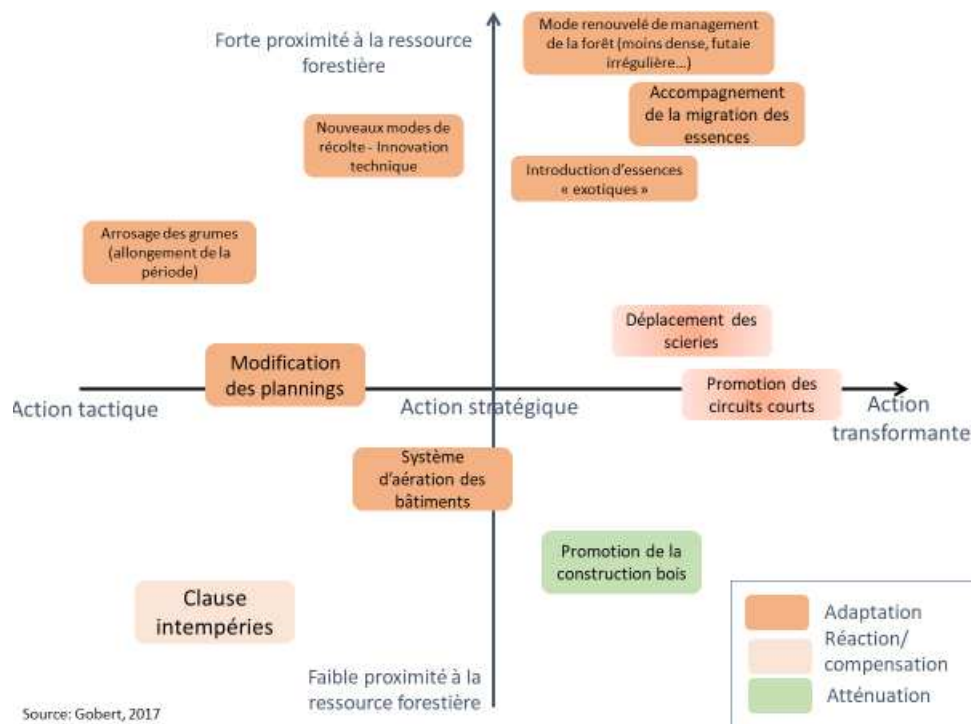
Forte proximité à la ressource forestière

Mode renouvelé de management de la forêt (moins dense, futaie irrégulière...)

Accompagnement de la migration des essences

Nouveaux modes de récolte - Innovation technique

Introduction d'essences « exotiques »

Arrosage des grumes (allongement de la période)

Déplacement des scieries

Modification des plannings

Promotion des circuits courts

Action tactique

Action stratégique

Action transformante

Système d'aération des bâtiments

Promotion de la construction bois

Clause intempéries

Faible proximité à la ressource forestière

Adaptation

Réaction/ compensation

Atténuation

Source: Gobert, 2017